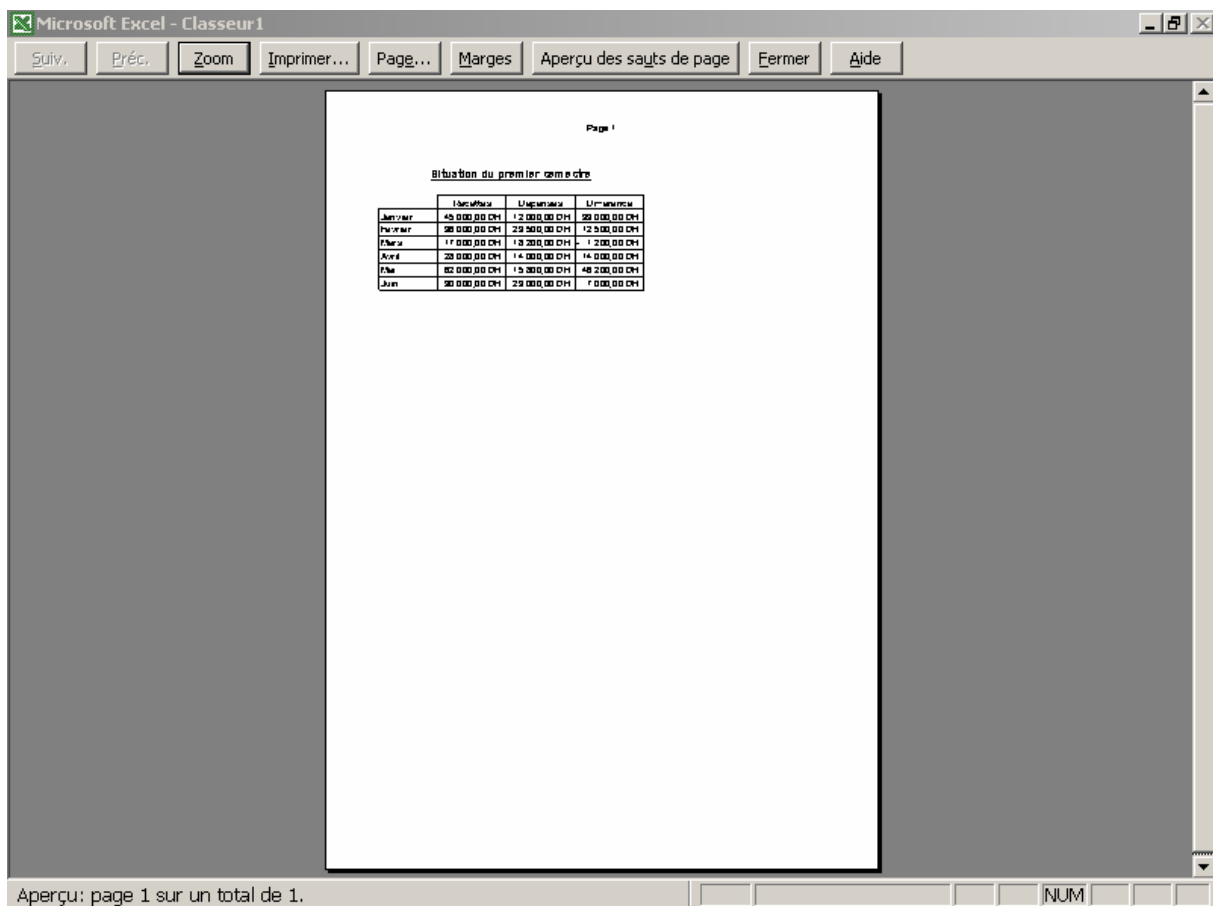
Microsoft Excel - Classeur1

Suiv. Préc. Zoom Imprimer... Page... Marges Aperçu des sauts de page Fermer Aide

Page 1

Situation du premier semestre

| | Recettes | Dépenses | Différence |
|---|---|---|---|
| Janvier | 45 000,00 DH | 12 000,00 DH | 33 000,00 DH |
| Février | 36 000,00 DH | 23 500,00 DH | 12 500,00 DH |
| Mars | 17 000,00 DH | 18 200,00 DH | - 1 200,00 DH |
| Avril | 28 000,00 DH | 14 000,00 DH | 14 000,00 DH |
| Mai | 62 000,00 DH | 15 800,00 DH | 46 200,00 DH |
| Juin | 30 000,00 DH | 23 000,00 DH | 7 000,00 DH |

Aperçu: page 1 sur un total de 1.

NUM